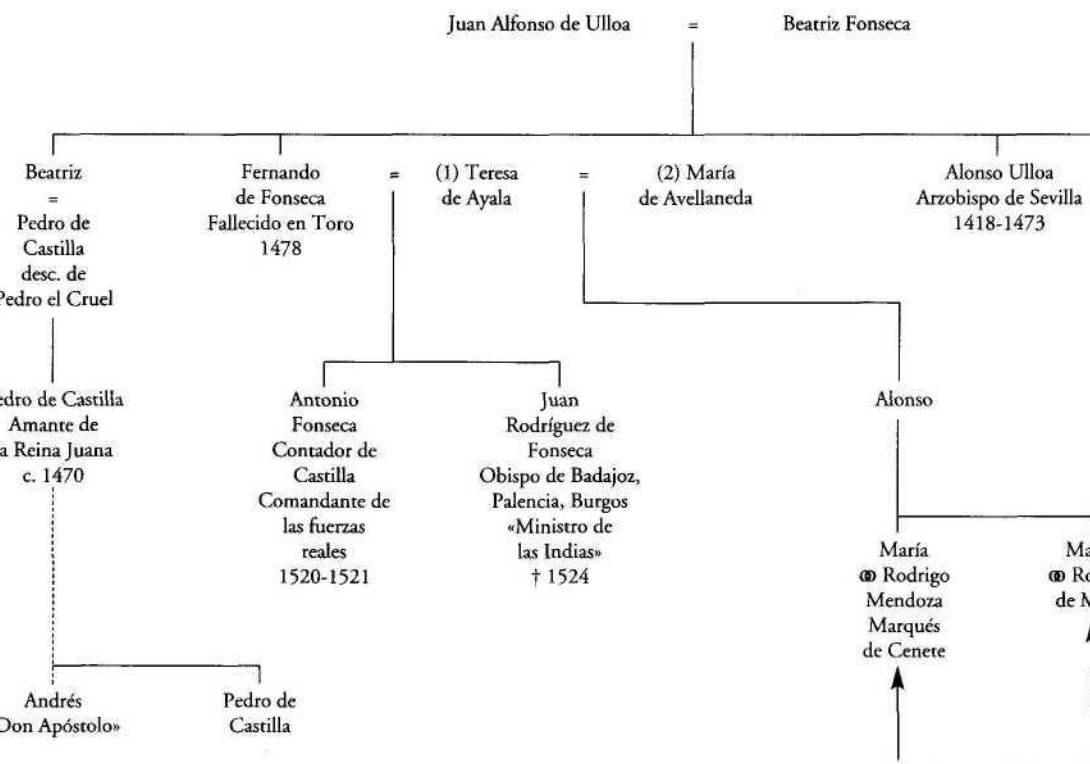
Juan Alfonso de Ulloa = Beatriz Fonseca

Beatriz = Pedro de Castilla desc. de Pedro el Cruel

Fernando de Fonseca Fallecido en Toro 1478

= (1) Teresa de Ayala

= (2) María de Avellaneda

Alonso Ulloa Arzobispo de Sevilla 1418-1473

edro de Castilla Amante de a Reina Juana c. 1470

Antonio Fonseca Contador de Castilla Comandante de las fuerzas reales 1520-1521

Juan Rodríguez de Fonseca Obispo de Badajoz, Palencia, Burgos «Ministro de las Indias» † 1524

Alonso

María ⚭ Rodrigo Mendoza Marqués de Cenete

Ma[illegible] ⚭ Ro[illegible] de M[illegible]

Andrés «Don Apóstolo»

Pedro de Castilla